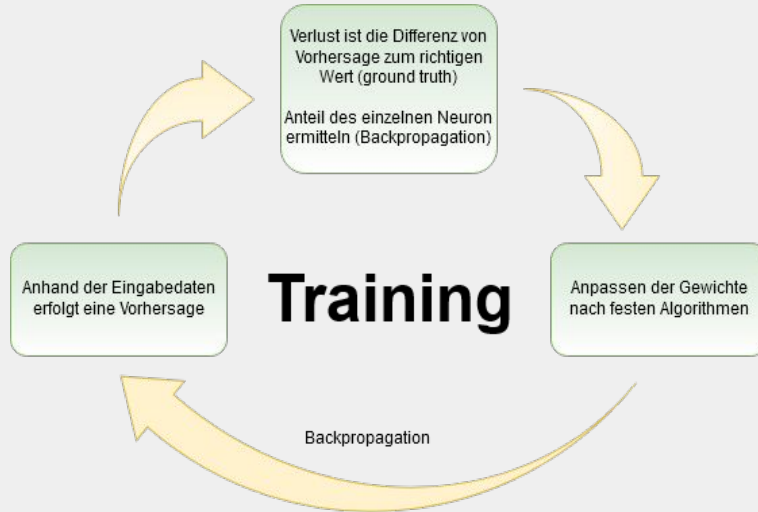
Verlust ist die Differenz von Vorhersage zum richtigen Wert (ground truth)

Anteil des einzelnen Neuron ermitteln (Backpropagation)

Anhand der Eingabedaten erfolgt eine Vorhersage

Training

Anpassen der Gewichte nach festen Algorithmen

Backpropagation